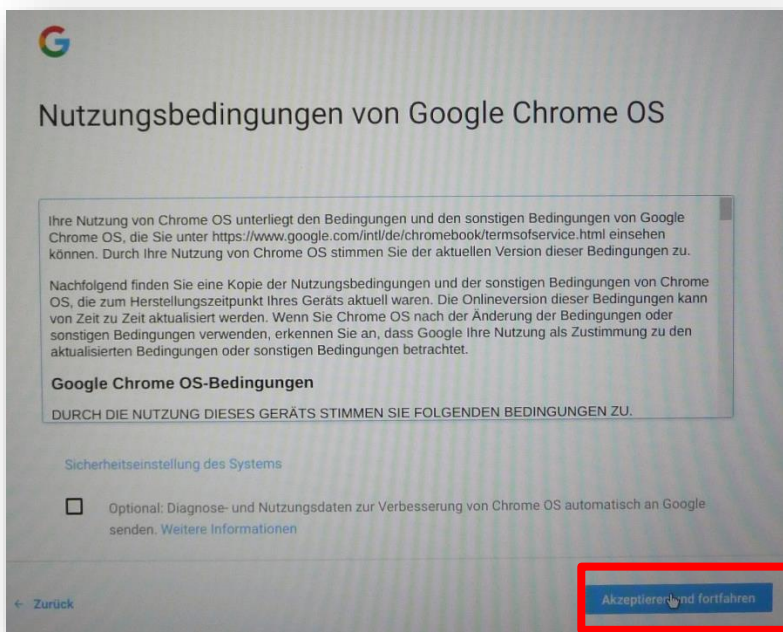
G

Nutzungsbedingungen von Google Chrome OS

Ihre Nutzung von Chrome OS unterliegt den Bedingungen und den sonstigen Bedingungen von Google Chrome OS, die Sie unter https://www.google.com/intl/de/chromebook/termsofservice.html einsehen können. Durch Ihre Nutzung von Chrome OS stimmen Sie der aktuellen Version dieser Bedingungen zu.

Nachfolgend finden Sie eine Kopie der Nutzungsbedingungen und der sonstigen Bedingungen von Chrome OS, die zum Herstellungszeitpunkt Ihres Geräts aktuell waren. Die Onlineversion dieser Bedingungen kann von Zeit zu Zeit aktualisiert werden. Wenn Sie Chrome OS nach der Änderung der Bedingungen oder sonstigen Bedingungen verwenden, erkennen Sie an, dass Google Ihre Nutzung als Zustimmung zu den aktualisierten Bedingungen oder sonstigen Bedingungen betrachtet.

Google Chrome OS-Bedingungen

DURCH DIE NUTZUNG DIESES GERÄTS STIMMEN SIE FOLGENDEN BEDINGUNGEN ZU.

Sicherheitseinstellung des Systems

Optional: Diagnose- und Nutzungsdaten zur Verbesserung von Chrome OS automatisch an Google senden. Weitere Informationen

← Zurück

Akzeptieren und fortfahren